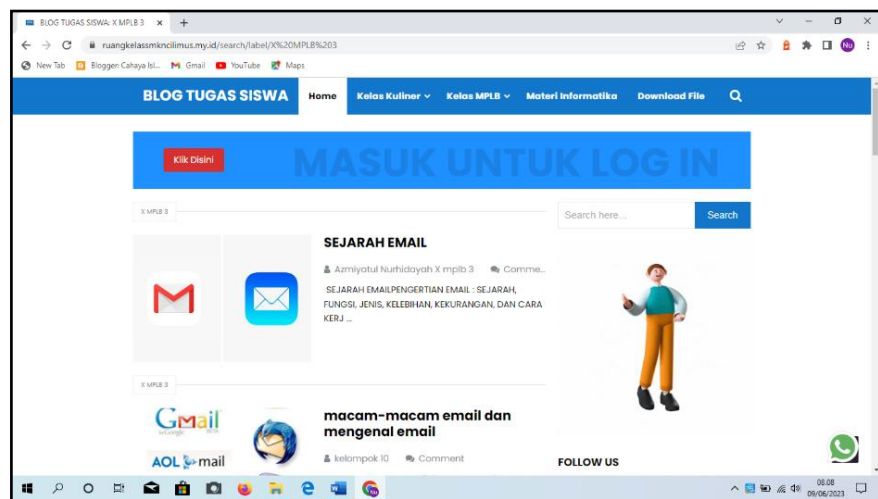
BLOG TUGAS SISWA: X MPLB 3 ×  +

ruangkelassmkncilimus.my.id/search/label/X%20MPLB%203

New Tab  Blogger: Cahaya Isl...  Gmail  YouTube  Maps

BLOG TUGAS SISWA  Home  Kelas Kuliner  Kelas MPLB  Materi Informatika  Download File

Klik Disini  MASUK UNTUK LOG IN

X MPLB 3

SEJARAH EMAIL

Azmiyatul Nurhidayah X mplb 3  Comme...

SEJARAH EMAILPENGERTIAN EMAIL : SEJARAH, FUNGSI, JENIS, KELEBIHAN, KEKURANGAN, DAN CARA KERJ ...

Search here...  Search

X MPLB 3

Gmail

AOL mail

macam-macam email dan mengenal email

kelompok 10  Comment

FOLLOW US

08.08
09/06/2023